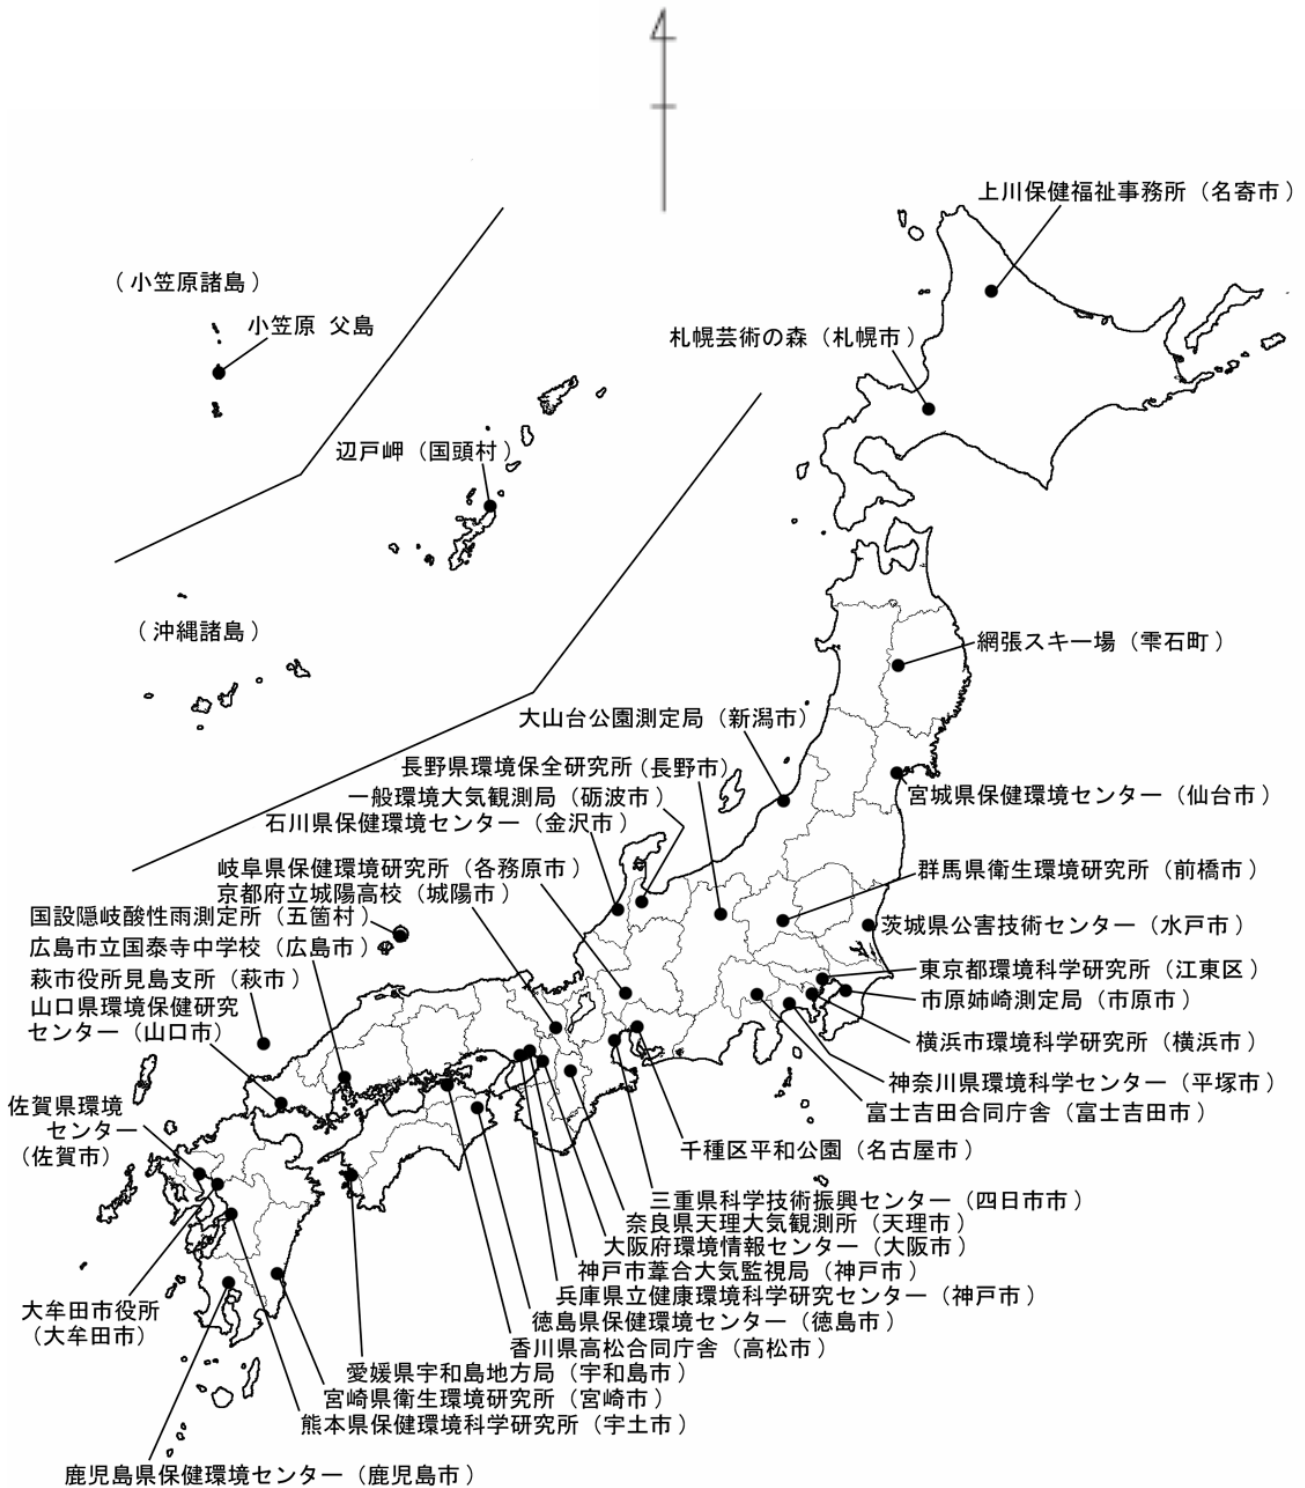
上川保健福祉事務所（名寄市）

（小笠原諸島）

小笠原 父島

札幌芸術の森（札幌市）

辺戸岬（国頭村）

（沖縄諸島）

網張スキー場（雫石町）

大山台公園測定局（新潟市）

長野県環境保全研究所（長野市）

一般環境大気観測局（砺波市）

宮城県保健環境センター（仙台市）

石川県保健環境センター（金沢市）

岐阜県保健環境研究所（各務原市）

群馬県衛生環境研究所（前橋市）

京都府立城陽高校（城陽市）

国設隠岐酸性雨測定所（五箇村）

茨城県公害技術センター（水戸市）

広島市立国泰寺中学校（広島市）

東京都環境科学研究所（江東区）

萩市役所見島支所（萩市）

市原姉崎測定局（市原市）

山口県環境保健研究センター（山口市）

横浜市環境科学研究所（横浜市）

神奈川県環境科学センター（平塚市）

佐賀県環境センター（佐賀市）

富士吉田合同庁舎（富士吉田市）

千種区平和公園（名古屋市）

三重県科学技術振興センター（四日市市）

奈良県天理大気観測所（天理市）

大阪府環境情報センター（大阪市）

神戸市葺合大気監視局（神戸市）

兵庫県立健康環境科学研究センター（神戸市）

大牟田市役所（大牟田市）

徳島県保健環境センター（徳島市）

香川県高松合同庁舎（高松市）

愛媛県宇和島地方局（宇和島市）

宮崎県衛生環境研究所（宮崎市）

熊本県保健環境科学研究所（宇土市）

鹿児島県保健環境センター（鹿児島市）